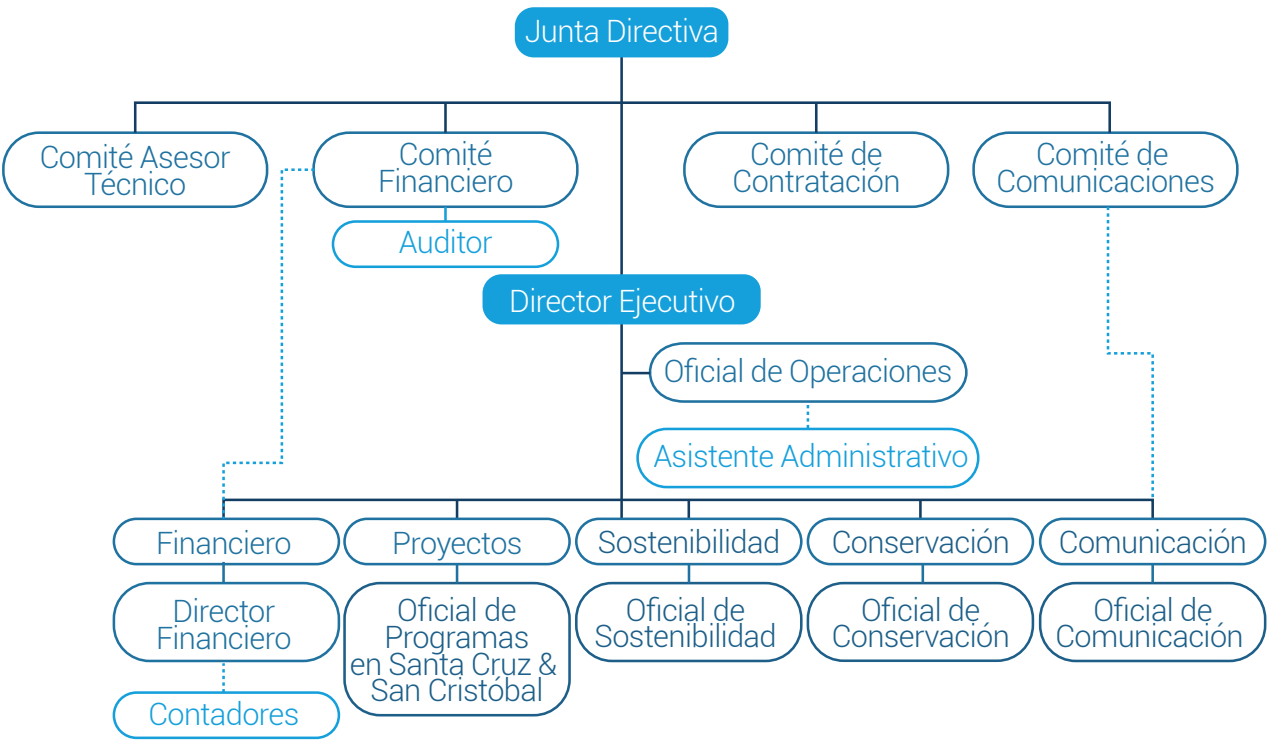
Junta Directiva

Comité Asesor Técnico

Comité Financiero

Auditor

Comité de Contratación

Comité de Comunicaciones

Director Ejecutivo

Oficial de Operaciones

Asistente Administrativo

Financiero

Director Financiero

Contadores

Proyectos

Oficial de Programas en Santa Cruz & San Cristóbal

Sostenibilidad

Oficial de Sostenibilidad

Conservación

Oficial de Conservación

Comunicación

Oficial de Comunicación